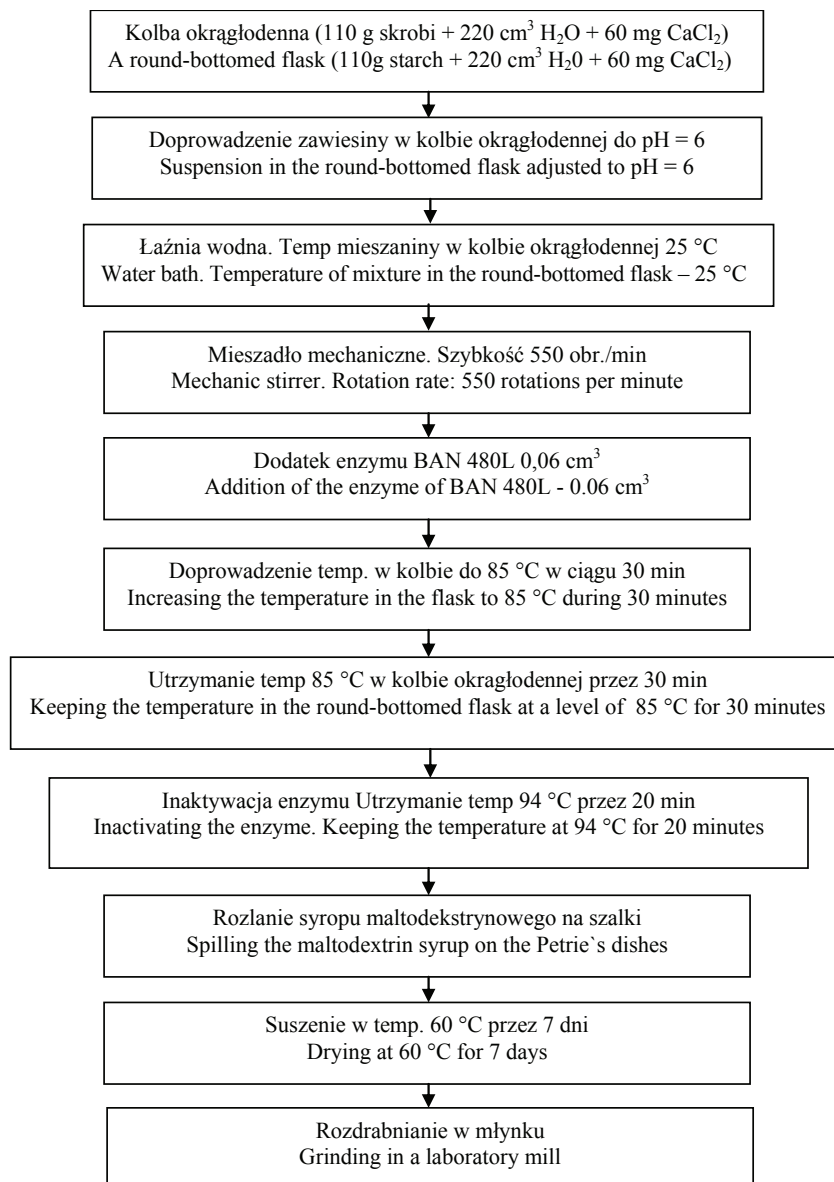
Kolba okrągłodenna (110 g skrobi + 220 cm$^3$ $H_2O$ + 60 mg $CaCl_2$)
A round-bottomed flask (110g starch + 220 cm$^3$ $H_20$ + 60 mg $CaCl_2$)

Doprowadzenie zawiesiny w kolbie okrągłodennej do pH = 6
Suspension in the round-bottomed flask adjusted to pH = 6

Łaźnia wodna. Temp mieszaniny w kolbie okrągłodennej 25 °C
Water bath. Temperature of mixture in the round-bottomed flask – 25 °C

Mieszadło mechaniczne. Szybkość 550 obr./min
Mechanic stirrer. Rotation rate: 550 rotations per minute

Dodatek enzymu BAN 480L 0,06 cm$^3$
Addition of the enzyme of BAN 480L - 0.06 cm$^3$

Doprowadzenie temp. w kolbie do 85 °C w ciągu 30 min
Increasing the temperature in the flask to 85 °C during 30 minutes

Utrzymanie temp 85 °C w kolbie okrągłodennej przez 30 min
Keeping the temperature in the round-bottomed flask at a level of 85 °C for 30 minutes

Inaktywacja enzymu Utrzymanie temp 94 °C przez 20 min
Inactivating the enzyme. Keeping the temperature at 94 °C for 20 minutes

Rozlanie syropu maltodekstrynowego na szalki
Spilling the maltodextrin syrup on the Petrie`s dishes

Suszenie w temp. 60 °C przez 7 dni
Drying at 60 °C for 7 days

Rozdrabnianie w młynku
Grinding in a laboratory mill